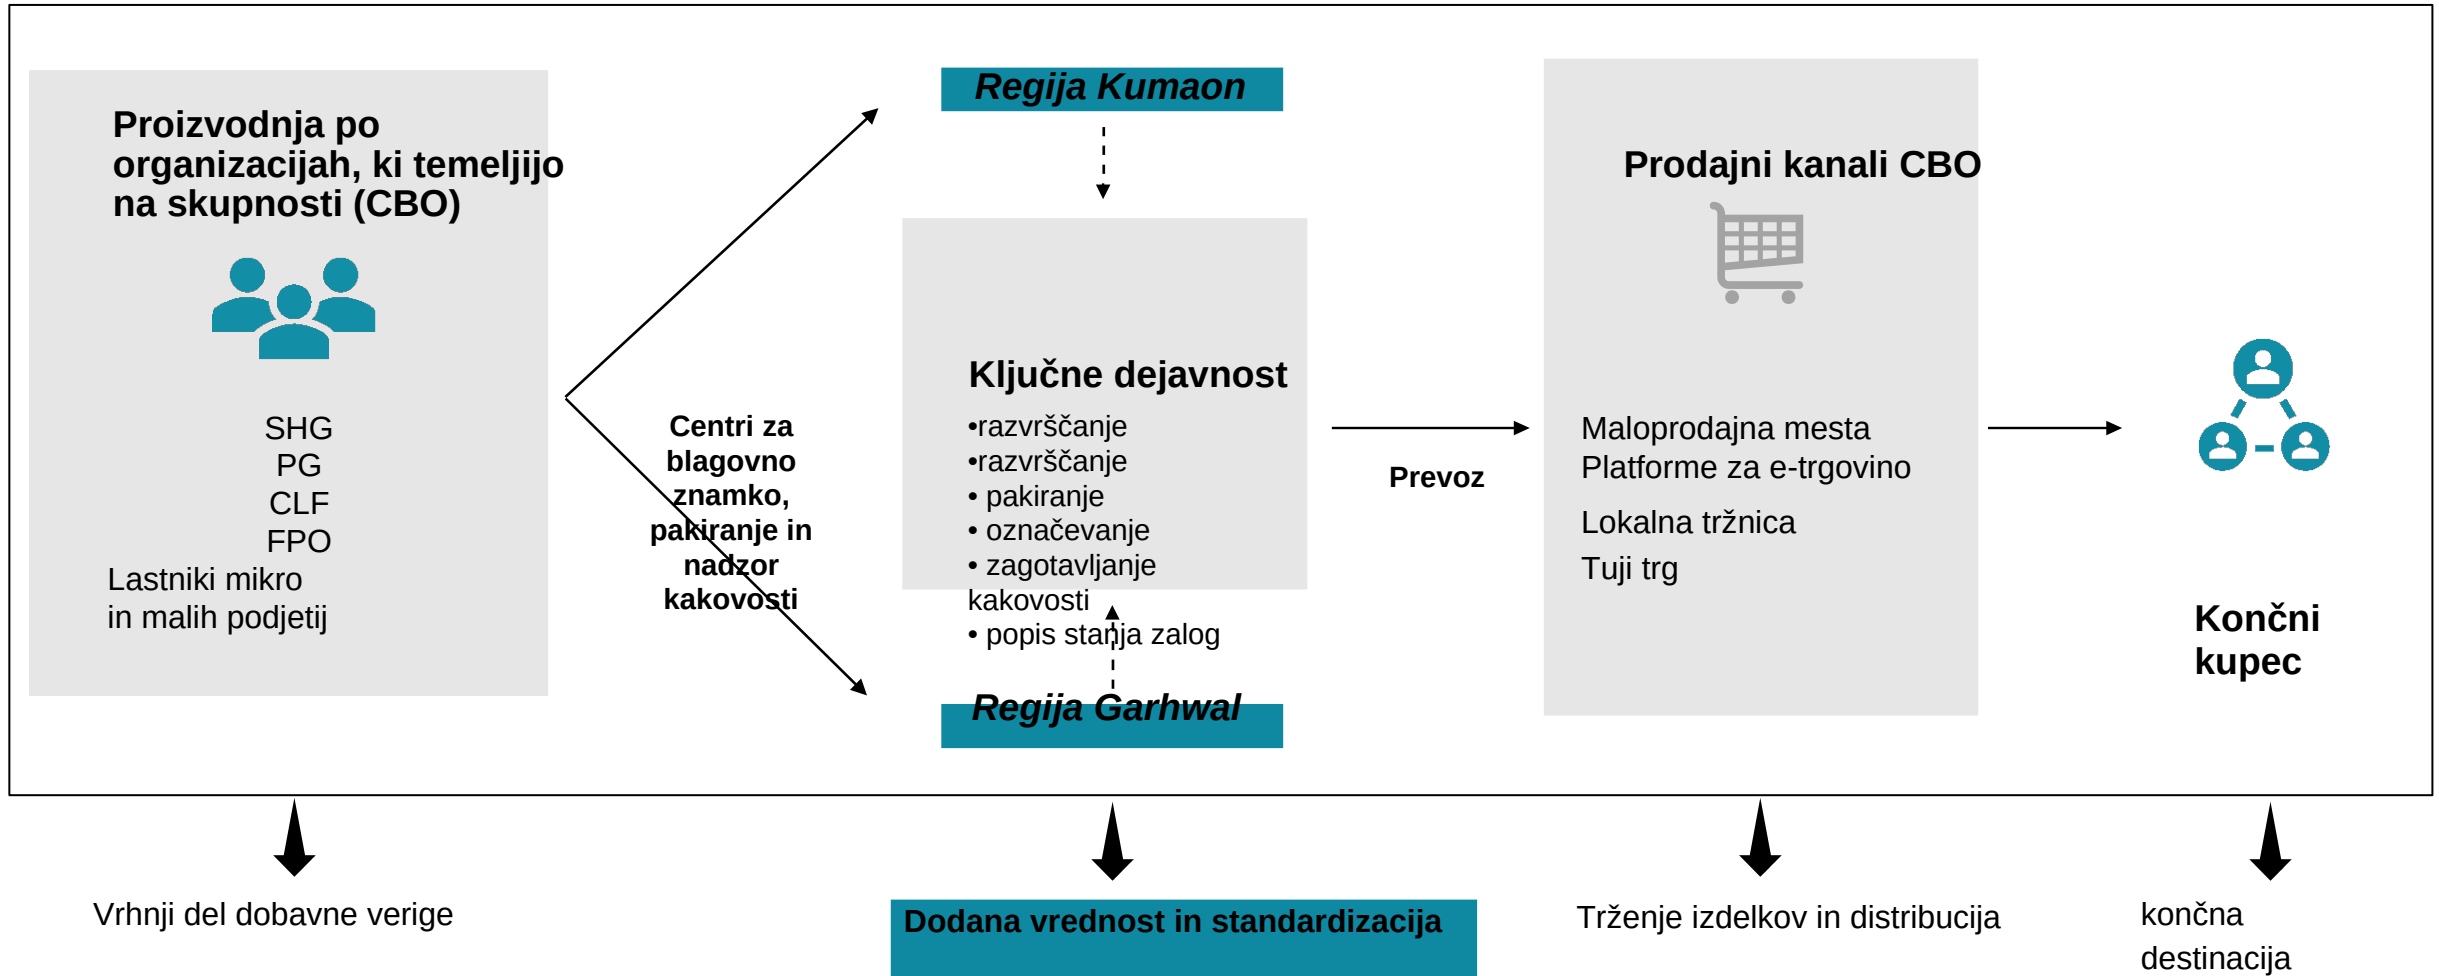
Proizvodnja po organizacijah, ki temeljijo na skupnosti (CBO)

SHG
PG
CLF
FPO
Lastniki mikro in malih podjetij

Centri za blagovno znamko, pakiranje in nadzor kakovosti

Regija Kumaon

Ključne dejavnost
•razvrščanje
•razvrščanje
• pakiranje
• označevanje
• zagotavljanje kakovosti
• popis stanja zalog

Regija Garhwal

Prevoz

Prodajni kanali CBO

Maloprodajna mesta
Platforme za e-trgovino
Lokalna tržnica
Tuji trg

Končni kupec

Vrhnji del dobavne verige

Dodana vrednost in standardizacija

Trženje izdelkov in distribucija

končna destinacija